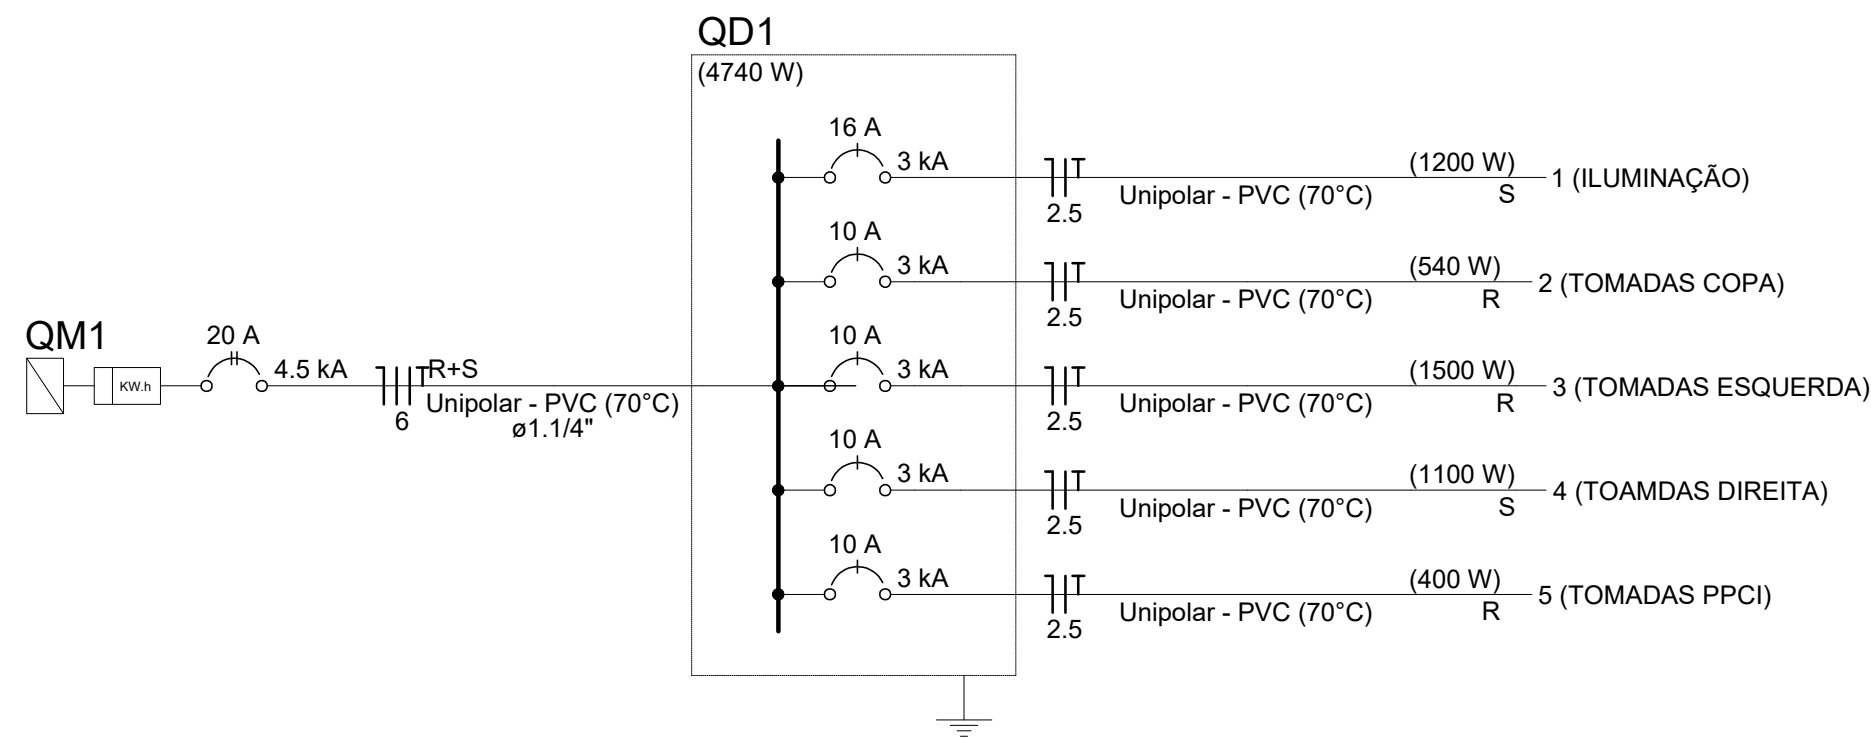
QD1
(4740 W)

QM1

KW.h

20 A
4.5 kA
R+S
Unipolar - PVC (70°C)
ø1.1/4"
6

16 A
3 kA
2.5
Unipolar - PVC (70°C)
(1200 W)
S
1 (ILUMINAÇÃO)

10 A
3 kA
2.5
Unipolar - PVC (70°C)
(540 W)
R
2 (TOMADAS COPA)

10 A
3 kA
2.5
Unipolar - PVC (70°C)
(1500 W)
R
3 (TOMADAS ESQUERDA)

10 A
3 kA
2.5
Unipolar - PVC (70°C)
(1100 W)
S
4 (TOAMDAS DIREITA)

10 A
3 kA
2.5
Unipolar - PVC (70°C)
(400 W)
R
5 (TOMADAS PPCI)